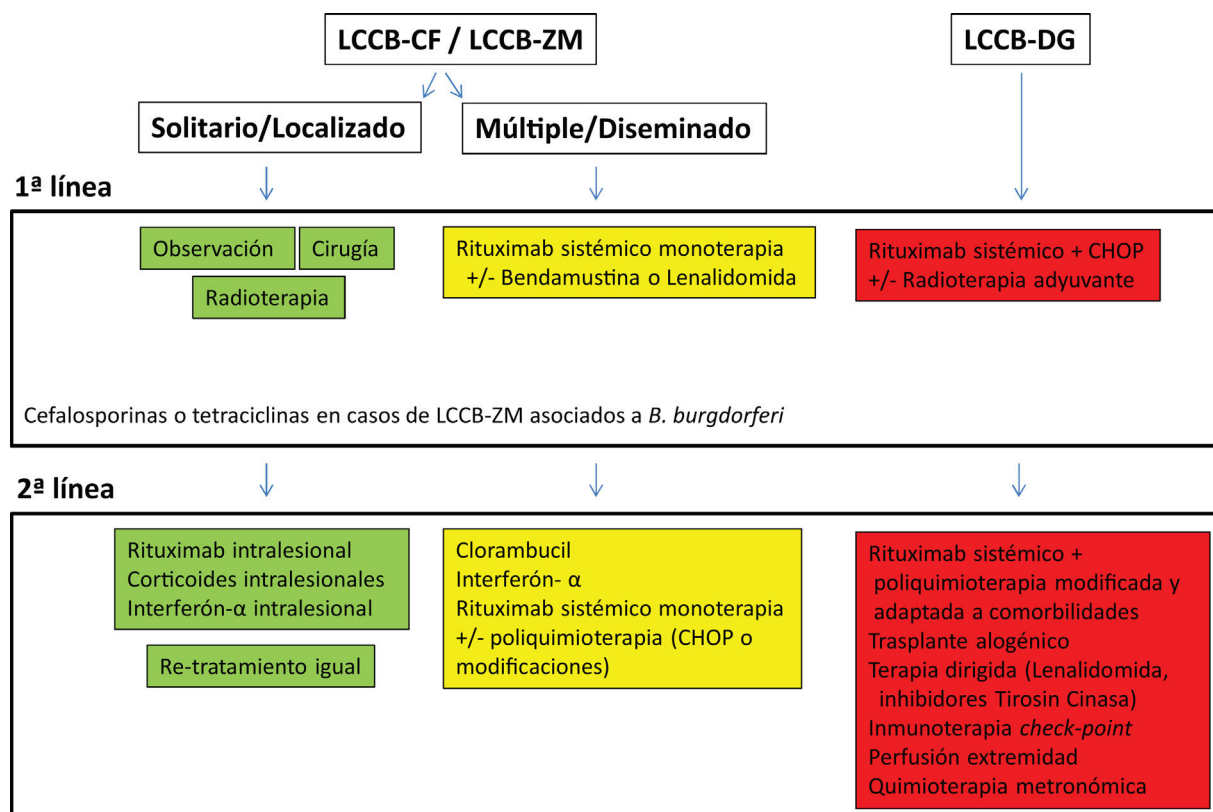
LCCB-CF / LCCB-ZM

LCCB-DG

Solitario/Localizado

Múltiple/Diseminado

1ª línea

Observación

Cirugía

Radioterapia

Rituximab sistémico monoterapia +/- Bendamustina o Lenalidomida

Rituximab sistémico + CHOP +/- Radioterapia adyuvante

Cefalosporinas o tetraciclinas en casos de LCCB-ZM asociados a *B. burgdorferi*

2ª línea

Rituximab intralesional
Corticoides intralesionales
Interferón-α intralesional

Re-tratamiento igual

Clorambucil
Interferón- α
Rituximab sistémico monoterapia +/- poliquimioterapia (CHOP o modificaciones)

Rituximab sistémico + poliquimioterapia modificada y adaptada a comorbilidades
Trasplante alogénico
Terapia dirigida (Lenalidomida, inhibidores Tirosin Cinasa)
Inmunoterapia *check-point*
Perfusión extremidad
Quimioterapia metronómica